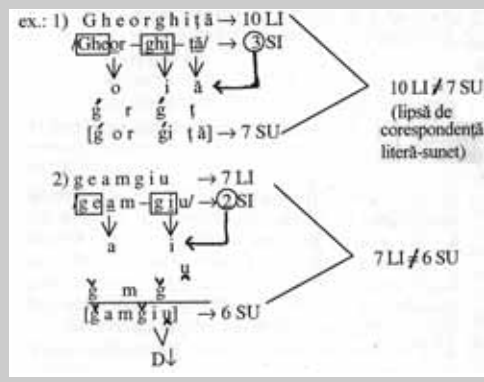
ex.: 1) G h e o r g h i ț ă → 10 LI
/Gheor – ghi – ță/ → ③SI
o i ă
ǵ r ǵ t
[ǵ o r ǵ i ț ă] → 7 SU

10 LI ≠ 7 SU
(lipsă de corespondență literă-sunet)

2) g e a m g i u → 7 LI
/gęam – giu/ → ②SI
a i
u̯
ǧ m ǧ
[ǧ a m ǧ i u̯] → 6 SU
D↓

7 LI ≠ 6 SU